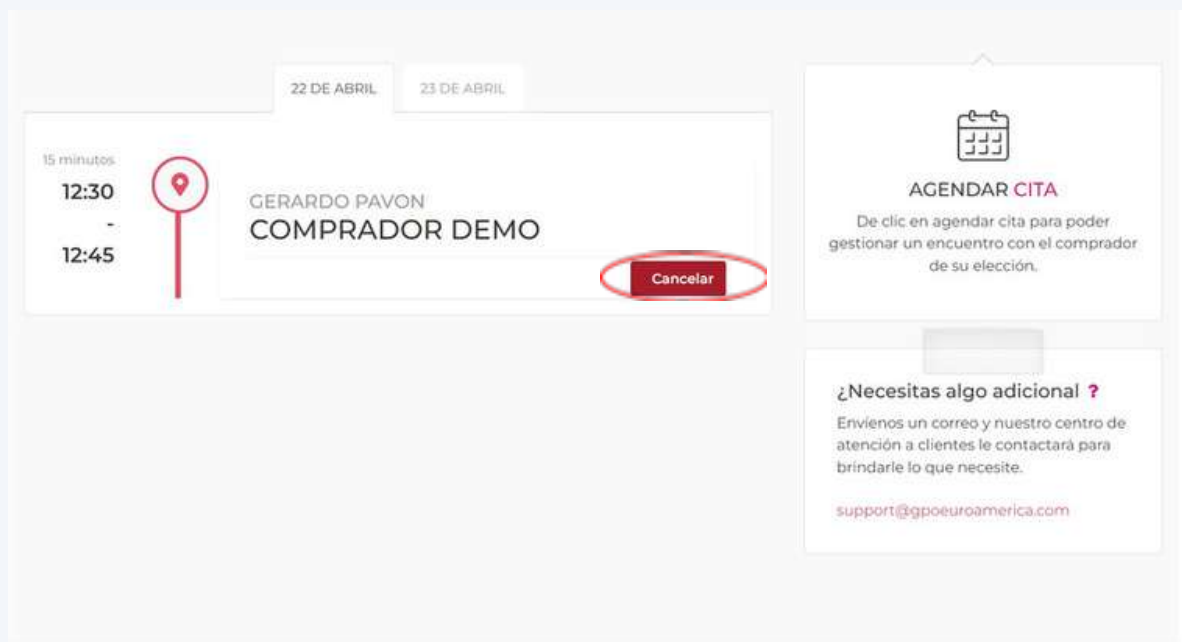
22 DE ABRIL

23 DE ABRIL

15 minutos

12:30

-

12:45

GERARDO PAVON

COMPRADOR DEMO

Cancelar

AGENDAR CITA

De clic en agendar cita para poder gestionar un encuentro con el comprador de su elección.

¿Necesitas algo adicional ?

Envíenos un correo y nuestro centro de atención a clientes le contactará para brindarle lo que necesite.

support@gpoeuroamerica.com